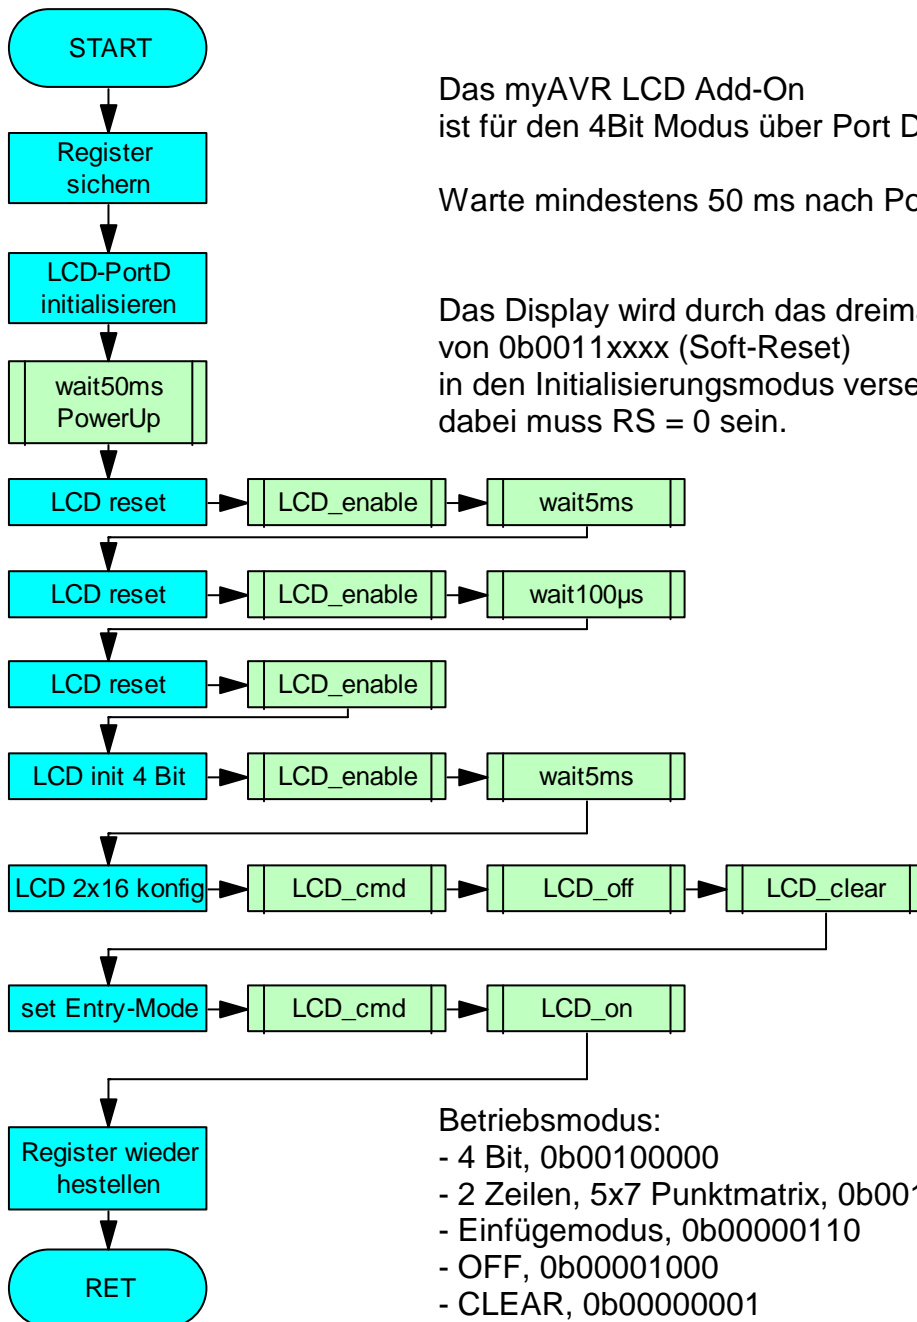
START

Register sichern

LCD-PortD initialisieren

wait50ms PowerUp

LCD reset

LCD_enable

wait5ms

LCD reset

LCD_enable

wait100µs

LCD reset

LCD_enable

LCD init 4 Bit

LCD_enable

wait5ms

LCD 2x16 konfig

LCD_cmd

LCD_off

LCD_clear

set Entry-Mode

LCD_cmd

LCD_on

Register wieder hestellen

RET

Das myAVR LCD Add-On
ist für den 4Bit Modus über Port D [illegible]

Warte mindestens 50 ms nach Po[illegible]

Das Display wird durch das dreim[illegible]
von 0b0011xxxx (Soft-Reset)
in den Initialisierungsmodus verse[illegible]
dabei muss RS = 0 sein.

Betriebsmodus:
- 4 Bit, 0b00100000
- 2 Zeilen, 5x7 Punktmatrix, 0b001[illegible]
- Einfügemodus, 0b00000110
- OFF, 0b00001000
- CLEAR, 0b00000001